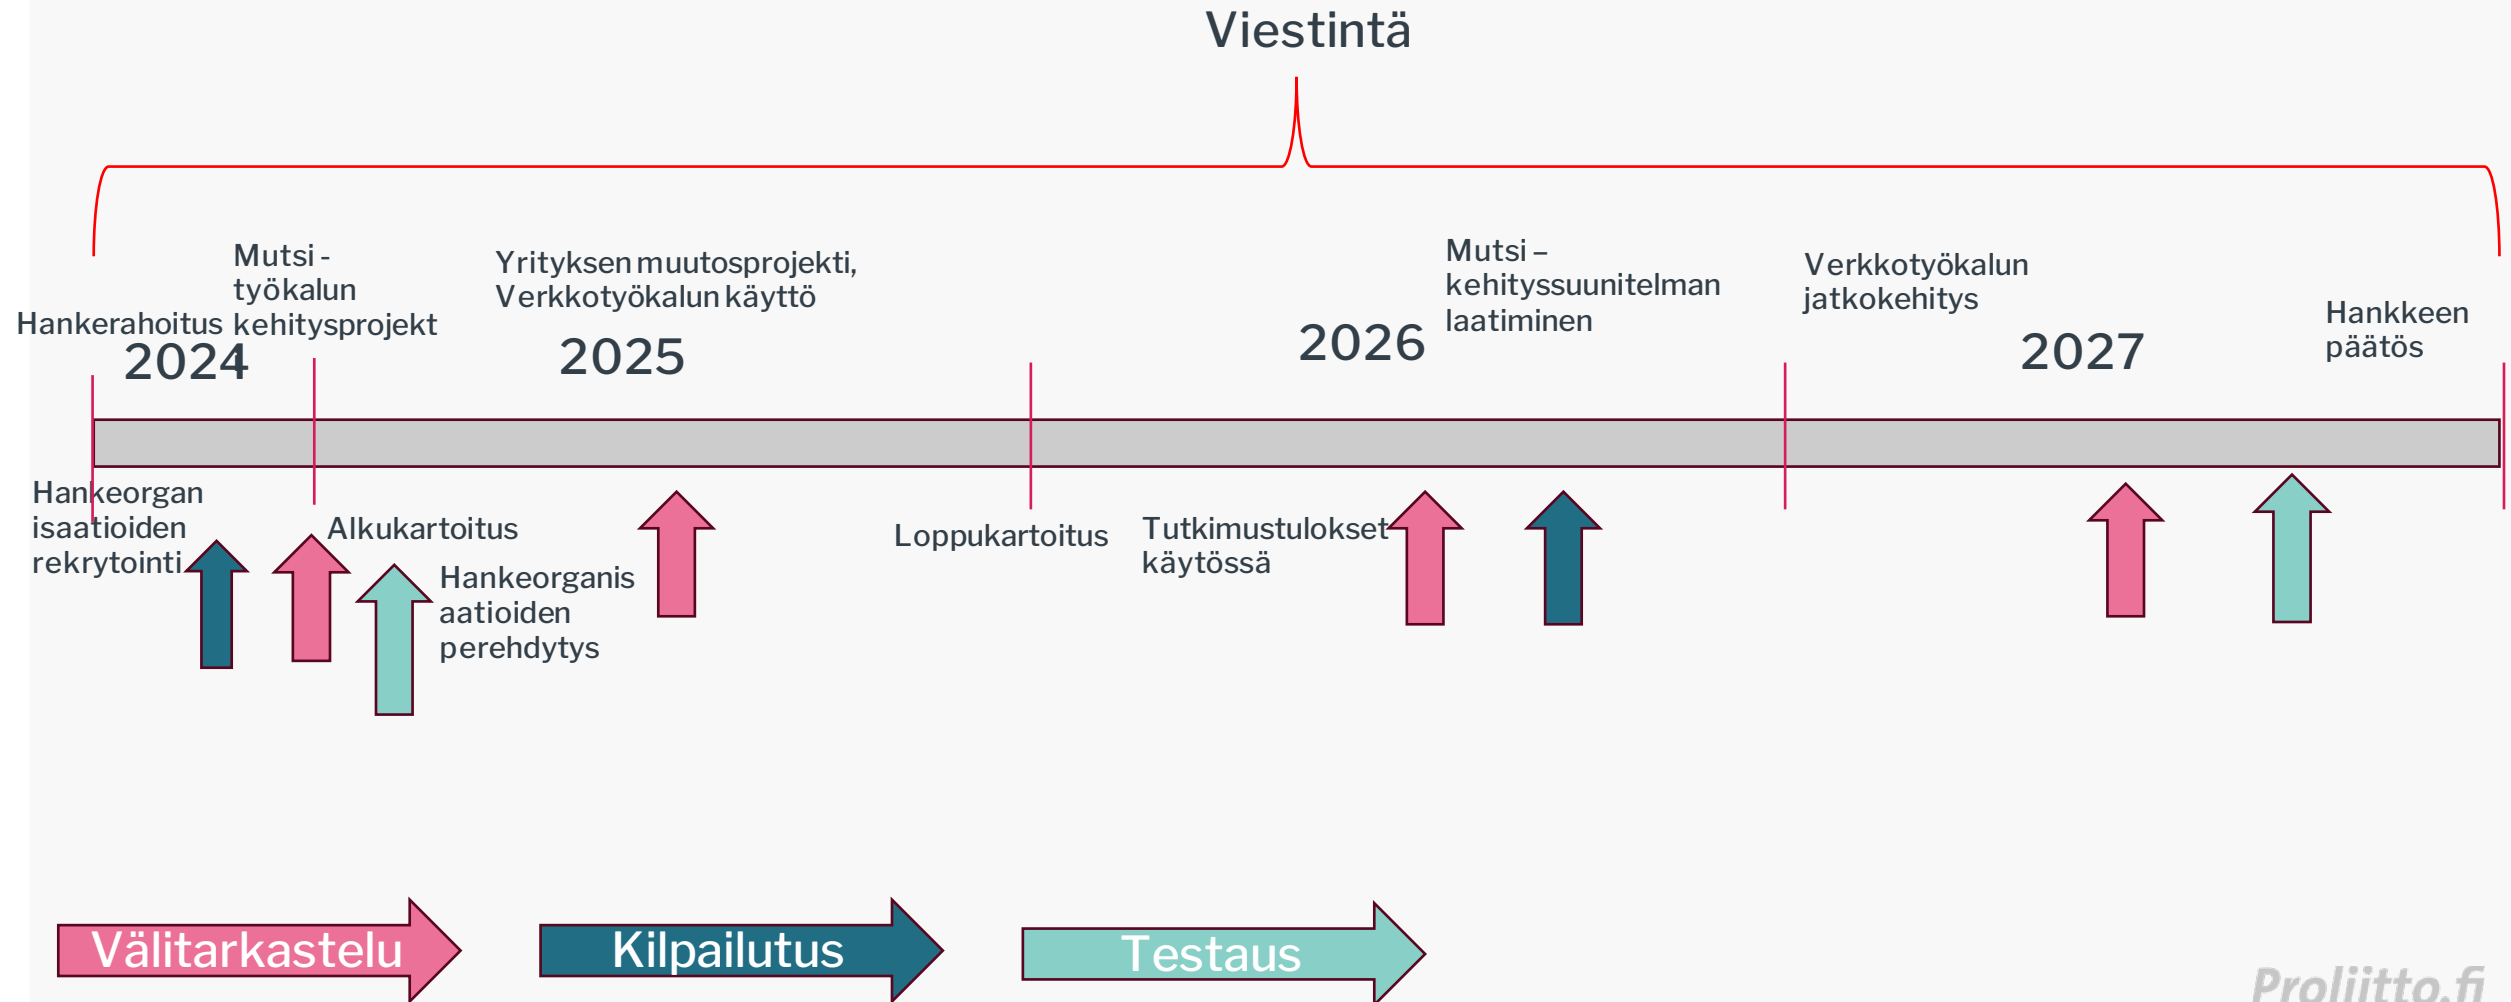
Viestintä

Hankerahoitus

Mutsi - työkalun kehitysprojekt

Yrityksen muutosprojekti, Verkkotyökalun käyttö

Mutsi – kehityssuunitelman laatiminen

Verkkotyökalun jatkokehitys

Hankkeen päätös

2024

2025

2026

2027

Hankeorgan isaatioiden rekrytointi

Alkukartoitus

Hankeorganis aatioiden perehdytys

Loppukartoitus

Tutkimustulokset käytössä

Välitarkastelu

Kilpailutus

Testaus

Proliitto.fi